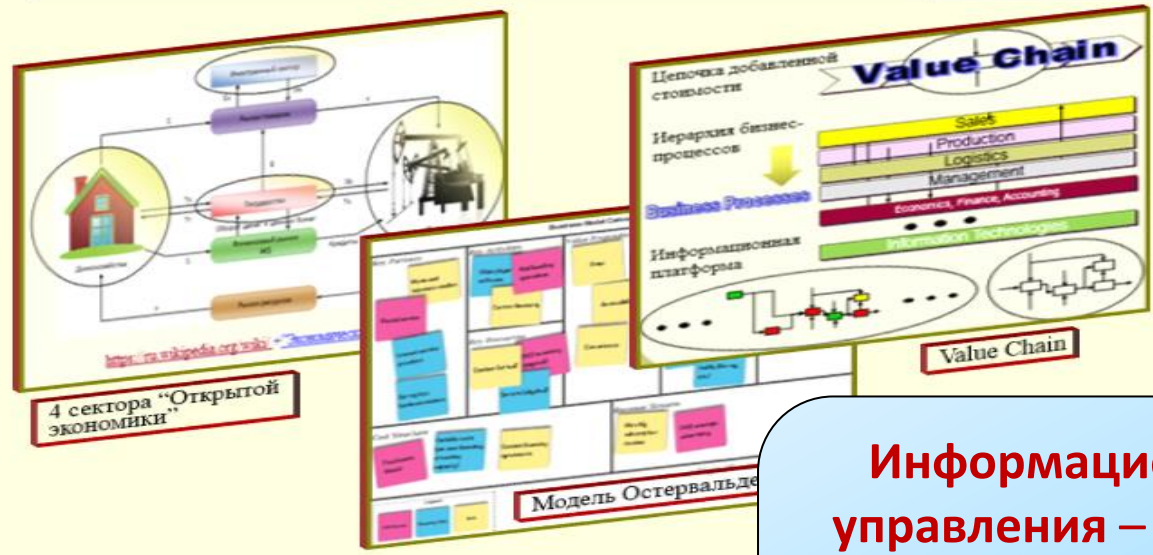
Цепочка добавленной стоимости

Value Chain

Иерархия бизнес-процессов

Sales

Production

Logistics

Management

Business Processes

Economics, Finance, Accounting

Информационная платформа

Information Technologies

Value Chain

https://ru.wikipedia.org/wiki/ "Экономика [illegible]

4 сектора "Открытой экономики"

Домохозяйства

Модель Остервальде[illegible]

Информацио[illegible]

управления –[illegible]